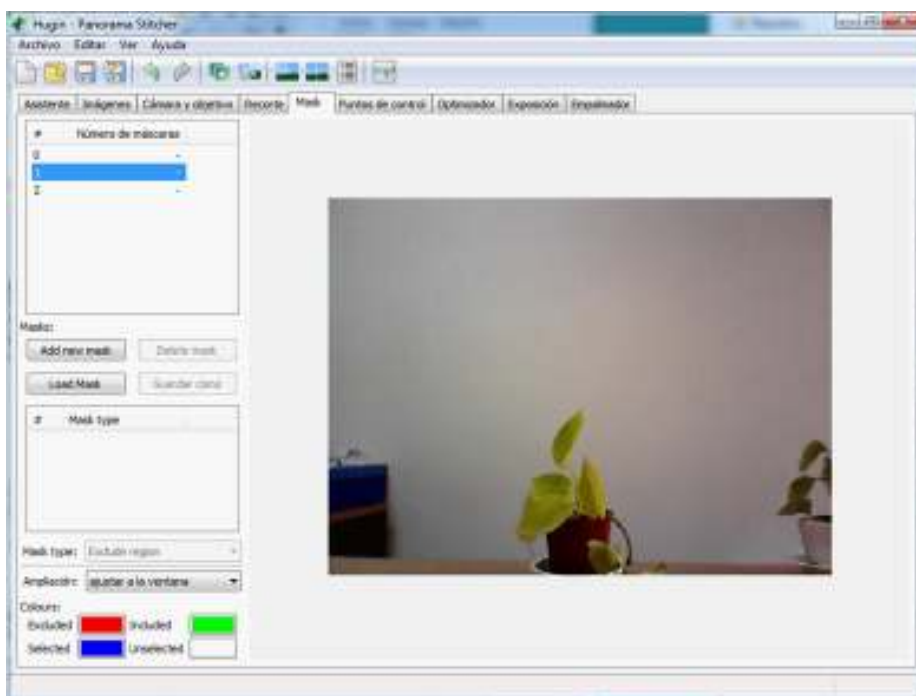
Hugin - Panorama Stitcher

Archivo Editar Ver Ayuda

Asistente | Imágenes | Cámara y objetivo | Recorte | Mask | Puntos de control | Optimizador | Exposición | Empalmador

| # | Número de máscaras |
|---|---|
| 0 | - |
| 1 | - |
| 2 | - |

Masks:

Add new mask | Delete mask

Load Mask | Guardar clase

| # | Mask type |
|---|---|

Mask type: Exclude region

Ampliación: ajustar a la ventana

Colours:

Excluded | Included

Selected | Unselected